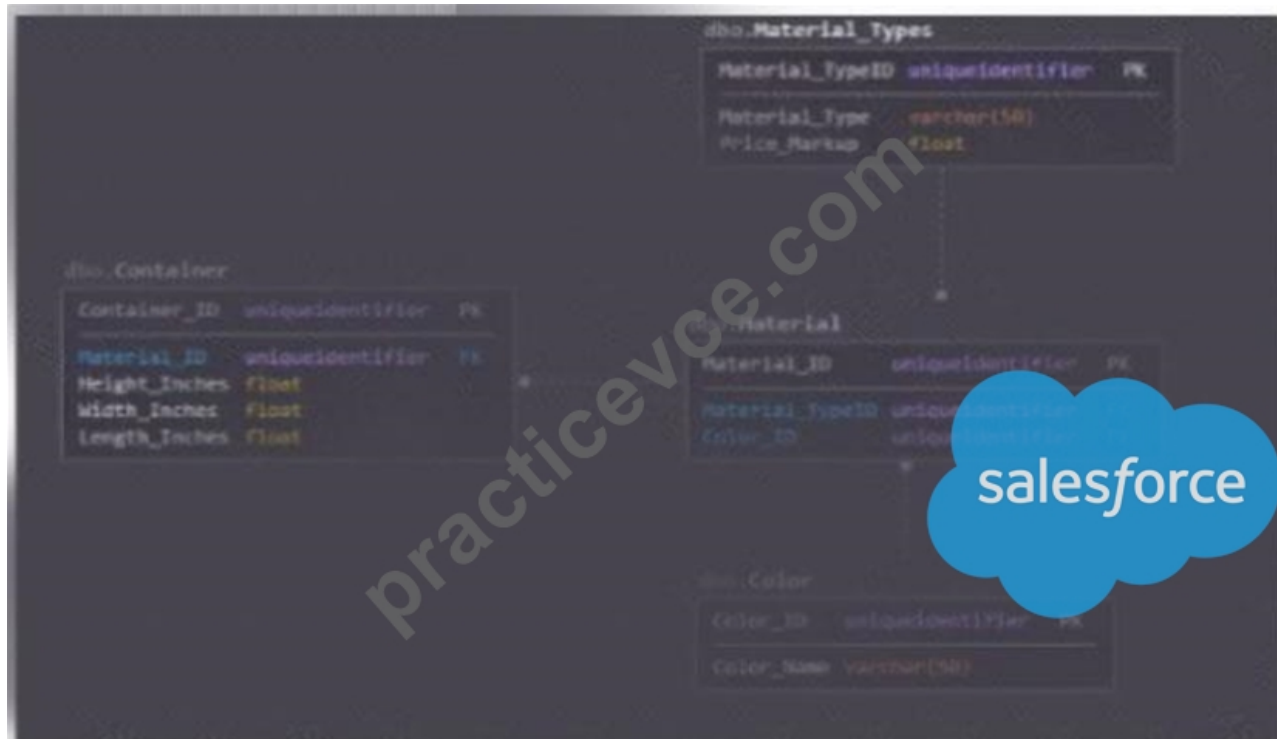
dbo.Material_Types

Material_TypeID uniqueidentifier PK

Material_Type varchar(50)
Price_Markup float

dbo.Container

Container_ID uniqueidentifier PK

Material_ID uniqueidentifier FK
Height_Inches float
Width_Inches float
Length_Inches float

dbo.Material

Material_ID uniqueidentifier PK

Material_TypeID uniqueidentifier FK
Color_ID uniqueidentifier FK

dbo.Color

Color_ID uniqueidentifier PK

Color_Name varchar(50)

practicevce.com

salesforce